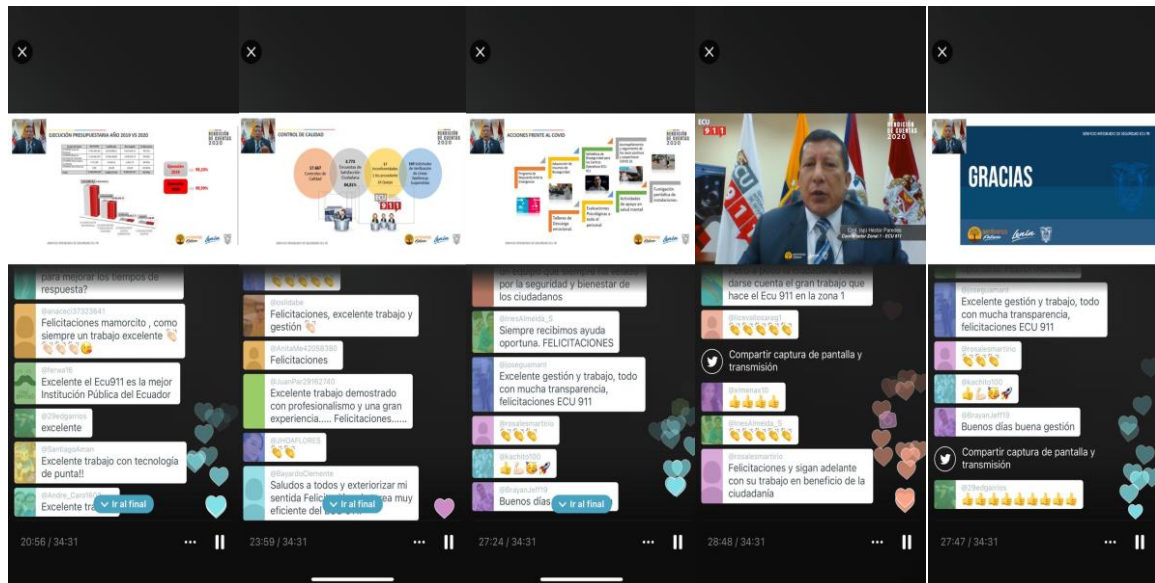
EJECUCIÓN PRESUPUESTARIA AÑO 2019 VS 2020

RENDICIÓN DE CUENTAS 2020

para mejorar los tiempos de respuesta?

@enacoci37323641
Felicitaciones mamorcito , como siempre un trabajo excelente 👏👏👏👏😉

@ferwa16
Excelente el Ecu911 es la mejor Institución Pública del Ecuador

@29edgarrios
excelente

@Santiagokiran
Excelente trabajo con tecnología de punta!!

@Andre_Caro1809
Excelente tra

Ir al final

20:56 / 34:31

CONTROL DE CALIDAD

RENDICIÓN DE CUENTAS 2020

👏👏👏👏👏

@oslidabe
Felicitaciones, excelente trabajo y gestión 👏

@AnitaMe42058380
Felicitaciones

@JuanPer29162740
Excelente trabajo demostrado con profesionalismo y una gran experiencia..... Felicitaciones......

@JHOAFLORES
👏👏

@BayardoClemente
Saludos a todos y exteriorizar mi sentida Felicit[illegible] sea muy eficiente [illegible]

Ir al final

23:59 / 34:31

ACCIONES FRENTE AL COVID

RENDICIÓN DE CUENTAS 2020

por la seguridad y bienestar de los ciudadanos

@InesAlmeida_S
Siempre recibimos ayuda oportuna. FELICITACIONES

@joseguamant
Excelente gestión y trabajo, todo con mucha transparencia, felicitaciones ECU 911

@rosalesmartirio
👏👏👏

@kachito100
👍👌🚀

@BrayanJeff19
Buenos días

Ir al final

27:24 / 34:31

ECU 911

RENDICIÓN DE CUENTAS

darse cuenta el gran trabajo que hace el Ecu 911 en la zona 1

@licevallosarag1
👏👏

Compartir captura de pantalla y transmisión

@ximenav10
👍👍👍👍

@InesAlmeida_S
👏👏👏👏

@rosalesmartirio
Felicitaciones y sigan adelante con su trabajo en beneficio de la ciudadanía

28:48 / 34:31

GRACIAS

@joseguamant
Excelente gestión y trabajo, todo con mucha transparencia, felicitaciones ECU 911

@rosalesmartirio
👏👏👏

@kachito100
👍👌🚀

@BrayanJeff19
Buenos días buena gestión

Compartir captura de pantalla y transmisión

@29edgarrios
👍👍👍👍👍👍👍👍

27:47 / 34:31